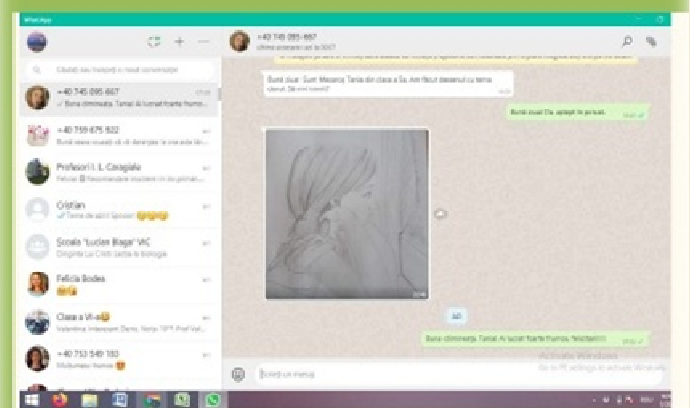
WhatsApp

Căutați sau inițiați o nouă conversație

+40 745 095 667
Bună dimineața, Tania! Ai lucrat foarte frumo...

+40 759 675 922
Bună seara! Vă de lecție ...

Profesori I. L. Caragiale
Felicia: ...

Cristian
Teme de azi! ...

Școala "Lucian Blaga" VIC
Diriginte ... biologie

Felicia Bodea

Clasa a VI-a
Valentina: ...

+40 753 549 180
Mulțumesc frumos!

+40 745 095 667
ultima accesare azi la 10:17

Bună ziua! Sunt Mesaroș Tania din clasa a 5a. Am făcut desenul cu tema "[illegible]"

Bună ziua! Da, aștept în privat.

AZI

Bună dimineața, Tania! Ai lucrat foarte frumos, felicitări!

Scrieți un mesaj

Activate Windows
Go to PC settings to activate Windows.